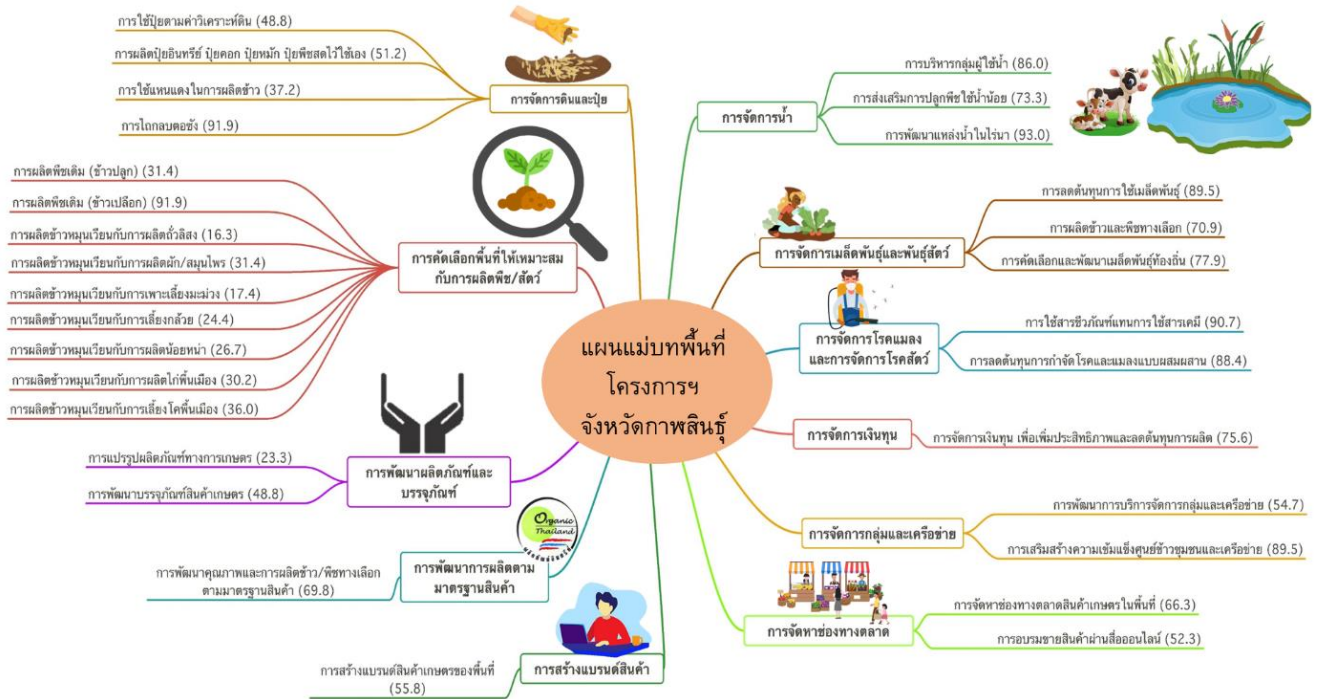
แผนแม่บทพื้นที่โครงการฯ จังหวัดกาฬสินธุ์

การจัดการดินและปุ๋ย
การใช้ปุ๋ยตามค่าวิเคราะห์ดิน (48.8)
การผลิตปุ๋ยอินทรีย์ ปุ๋ยคอก ปุ๋ยหมัก ปุ๋ยพืชสดไว้ใช้เอง (51.2)
การใช้แหนแดงในการผลิตข้าว (37.2)
การไถกลบตอซัง (91.9)

การคัดเลือกพื้นที่ให้เหมาะสมกับการผลิตพืช/สัตว์
การผลิตพืชเดิม (ข้าวปลูก) (31.4)
การผลิตพืชเดิม (ข้าวเปลือก) (91.9)
การผลิตข้าวหมุนเวียนกับการผลิตถั่วลิสง (16.3)
การผลิตข้าวหมุนเวียนกับการผลิตผัก/สมุนไพร (31.4)
การผลิตข้าวหมุนเวียนกับการเพาะเลี้ยงมะม่วง (17.4)
การผลิตข้าวหมุนเวียนกับการเลี้ยงกล้วย (24.4)
การผลิตข้าวหมุนเวียนกับการผลิตน้อยหน่า (26.7)
การผลิตข้าวหมุนเวียนกับการผลิตไก่พื้นเมือง (30.2)
การผลิตข้าวหมุนเวียนกับการเลี้ยงโคพื้นเมือง (36.0)

การพัฒนาผลิตภัณฑ์และบรรจุภัณฑ์
การแปรรูปผลิตภัณฑ์ทางการเกษตร (23.3)
การพัฒนาบรรจุภัณฑ์สินค้าเกษตร (48.8)

Organic Thailand
การพัฒนาการผลิตตามมาตรฐานสินค้า
การพัฒนาคุณภาพและการผลิตข้าว/พืชทางเลือกตามมาตรฐานสินค้า (69.8)

การสร้างแบรนด์สินค้า
การสร้างแบรนด์สินค้าเกษตรของพื้นที่ (55.8)

การจัดการน้ำ
การบริหารกลุ่มผู้ใช้น้ำ (86.0)
การส่งเสริมการปลูกพืชใช้น้ำน้อย (73.3)
การพัฒนาแหล่งน้ำในไร่นา (93.0)

การจัดการเมล็ดพันธุ์และพันธุ์สัตว์
การลดต้นทุนการใช้เมล็ดพันธุ์ (89.5)
การผลิตข้าวและพืชทางเลือก (70.9)
การคัดเลือกและพัฒนาเมล็ดพันธุ์ท้องถิ่น (77.9)

การจัดการโรคแมลงและการจัดการโรคสัตว์
การใช้สารชีวภัณฑ์แทนการใช้สารเคมี (90.7)
การลดต้นทุนการกำจัดโรคและแมลงแบบผสมผสาน (88.4)

การจัดการเงินทุน
การจัดการเงินทุน เพื่อเพิ่มประสิทธิภาพและลดต้นทุนการผลิต (75.6)

การจัดการกลุ่มและเครือข่าย
การพัฒนาการบริการจัดการกลุ่มและเครือข่าย (54.7)
การเสริมสร้างความเข้มแข็งศูนย์ข้าวชุมชนและเครือข่าย (89.5)

การจัดหาช่องทางตลาด
การจัดหาช่องทางตลาดสินค้าเกษตรในพื้นที่ (66.3)
การอบรมขายสินค้าผ่านสื่อออนไลน์ (52.3)